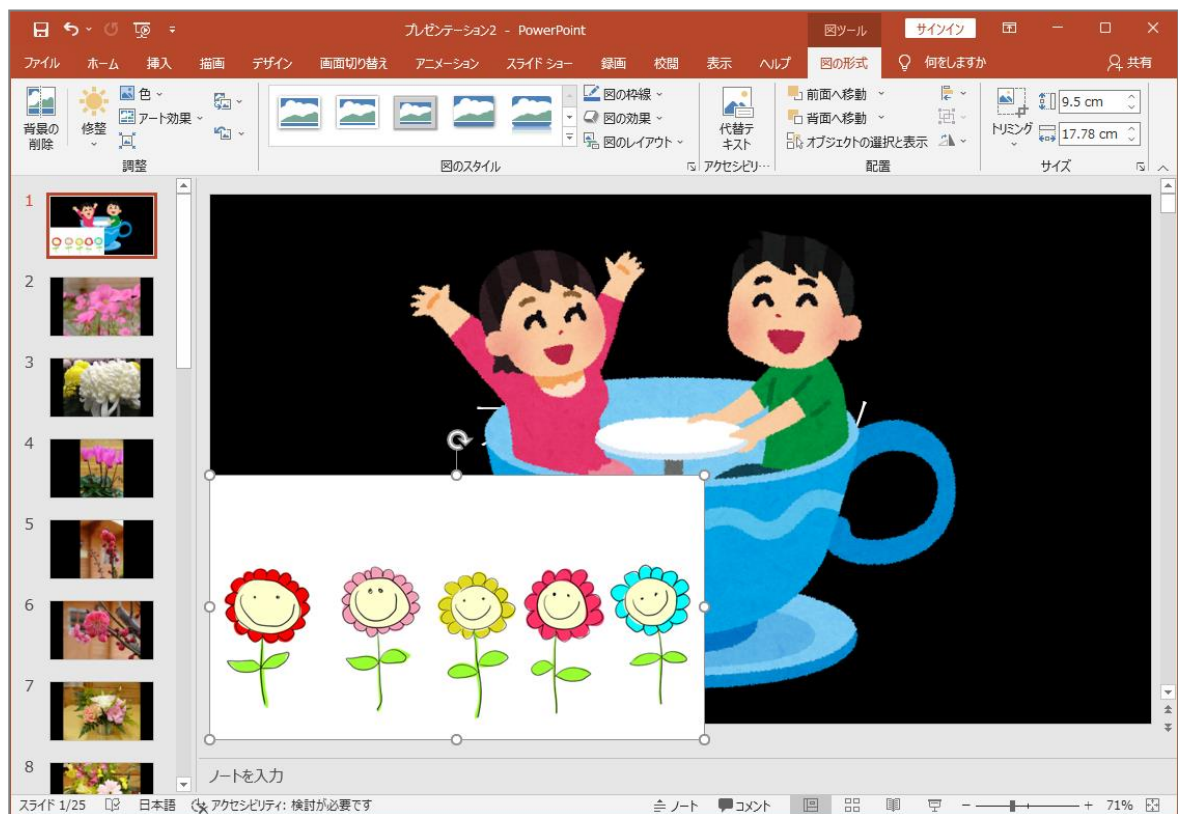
プレゼンテーション2 - PowerPoint
図ツール
サインイン
ファイル ホーム 挿入 描画 デザイン 画面切り替え アニメーション スライド ショー 録画 校閲 表示 ヘルプ 図の形式 何をしますか 共有

背景の削除
修整
色
アート効果
調整
図の枠線
図の効果
図のレイアウト
図のスタイル
代替テキスト
アクセシビリ…
前面へ移動
背面へ移動
オブジェクトの選択と表示
配置
トリミング
9.5 cm
17.78 cm
サイズ

1
2
3
4
5
6
7
8

ノートを入力

スライド 1/25 日本語 アクセシビリティ: 検討が必要です ノート コメント 71%